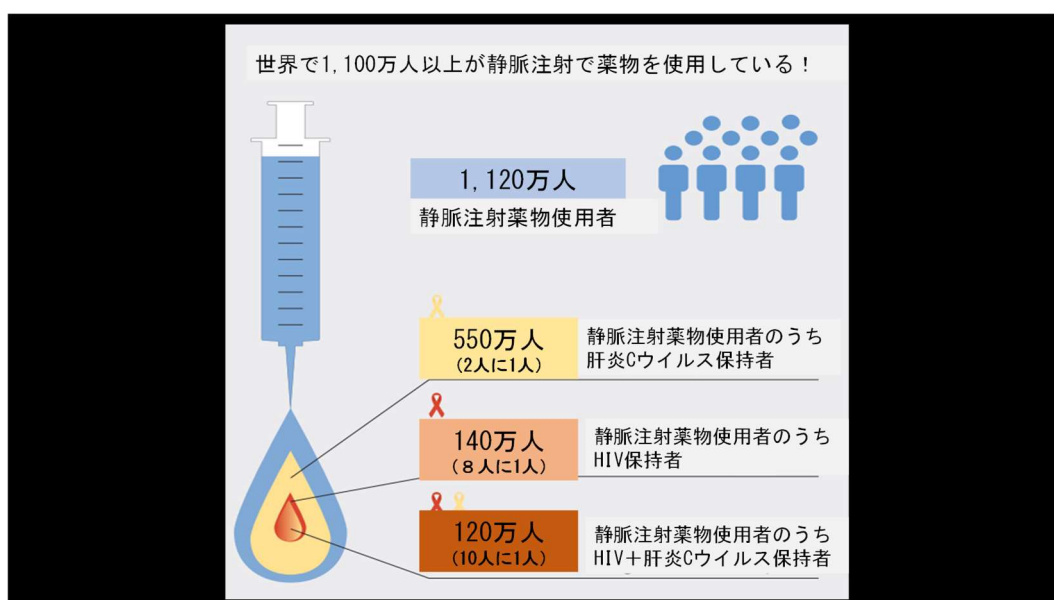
世界で1,100万人以上が静脈注射で薬物を使用している！

1,120万人
静脈注射薬物使用者

550万人
（2人に1人）
静脈注射薬物使用者のうち
肝炎Cウイルス保持者

140万人
（8人に1人）
静脈注射薬物使用者のうち
HIV保持者

120万人
（10人に1人）
静脈注射薬物使用者のうち
HIV＋肝炎Cウイルス保持者